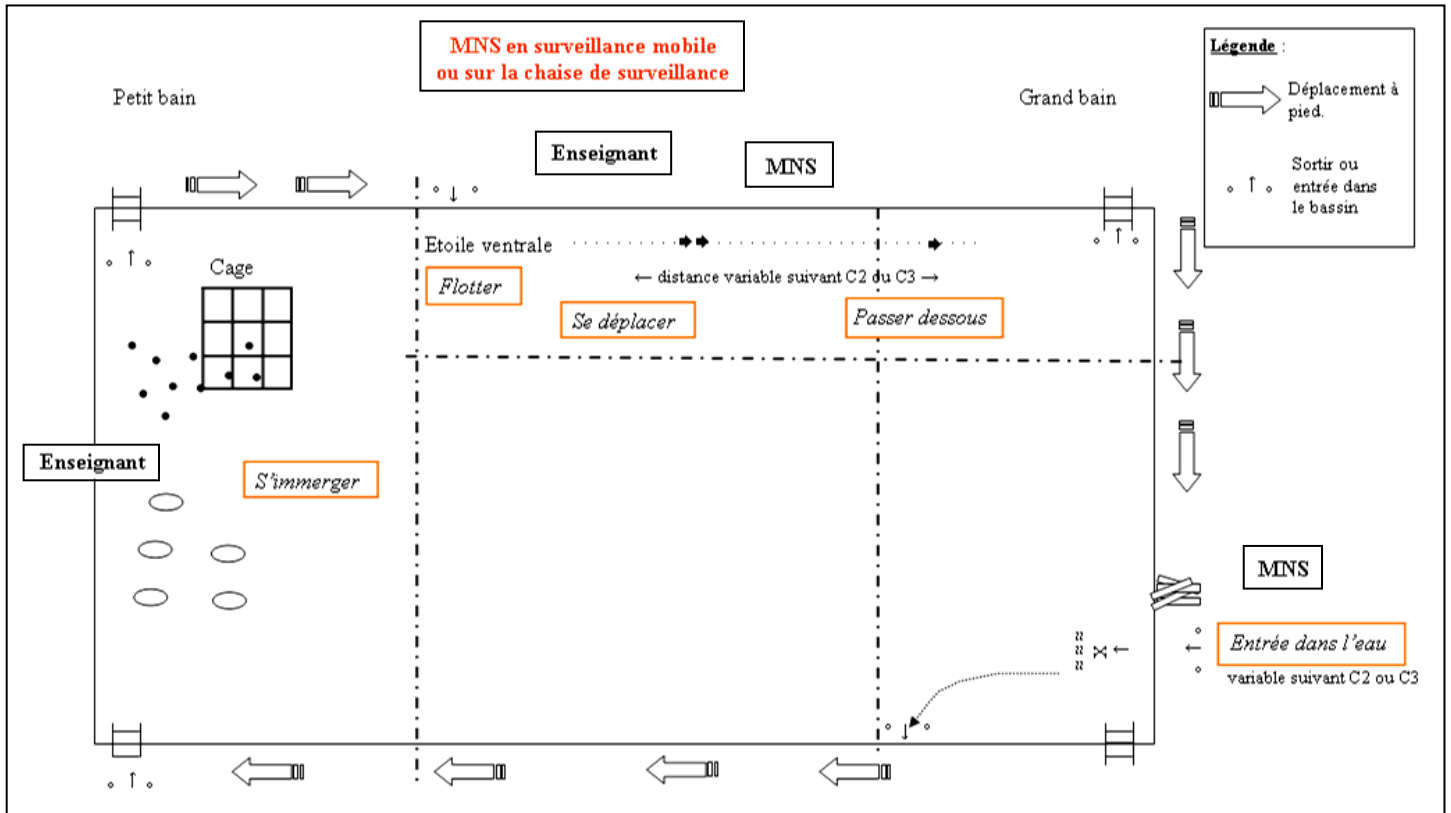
MNS en surveillance mobile ou sur la chaise de surveillance

Légende :

Déplacement à pied.

Sortir ou entrée dans le bassin

Petit bain

Grand bain

Enseignant

MNS

Etoile ventrale

← distance variable suivant C2 du C3 →

Cage

Flotter

Se déplacer

Passer dessous

Enseignant

S'immerger

MNS

Entrée dans l'eau

variable suivant C2 ou C3